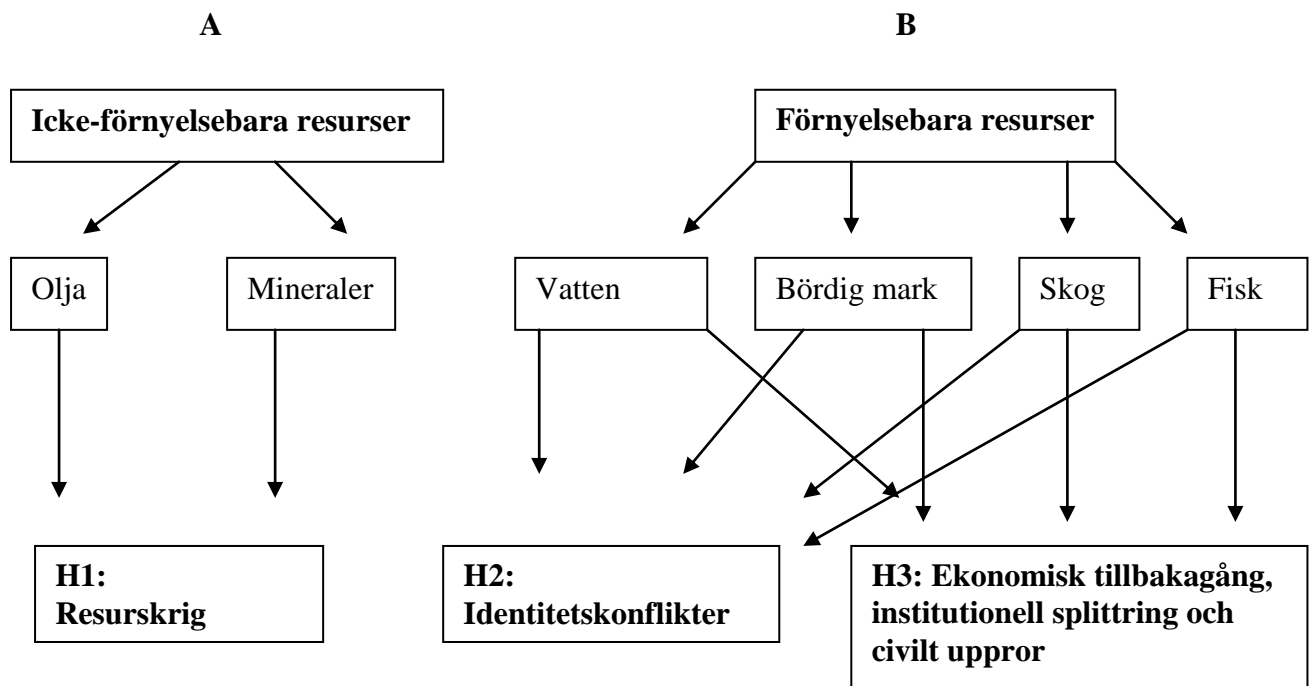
A

B

Icke-förnyelsebara resurser

Förnyelsebara resurser

Olja

Mineraler

Vatten

Bördig mark

Skog

Fisk

H1: Resurskrig

H2: Identitetskonflikter

H3: Ekonomisk tillbakagång, institutionell splittring och civilt uppror